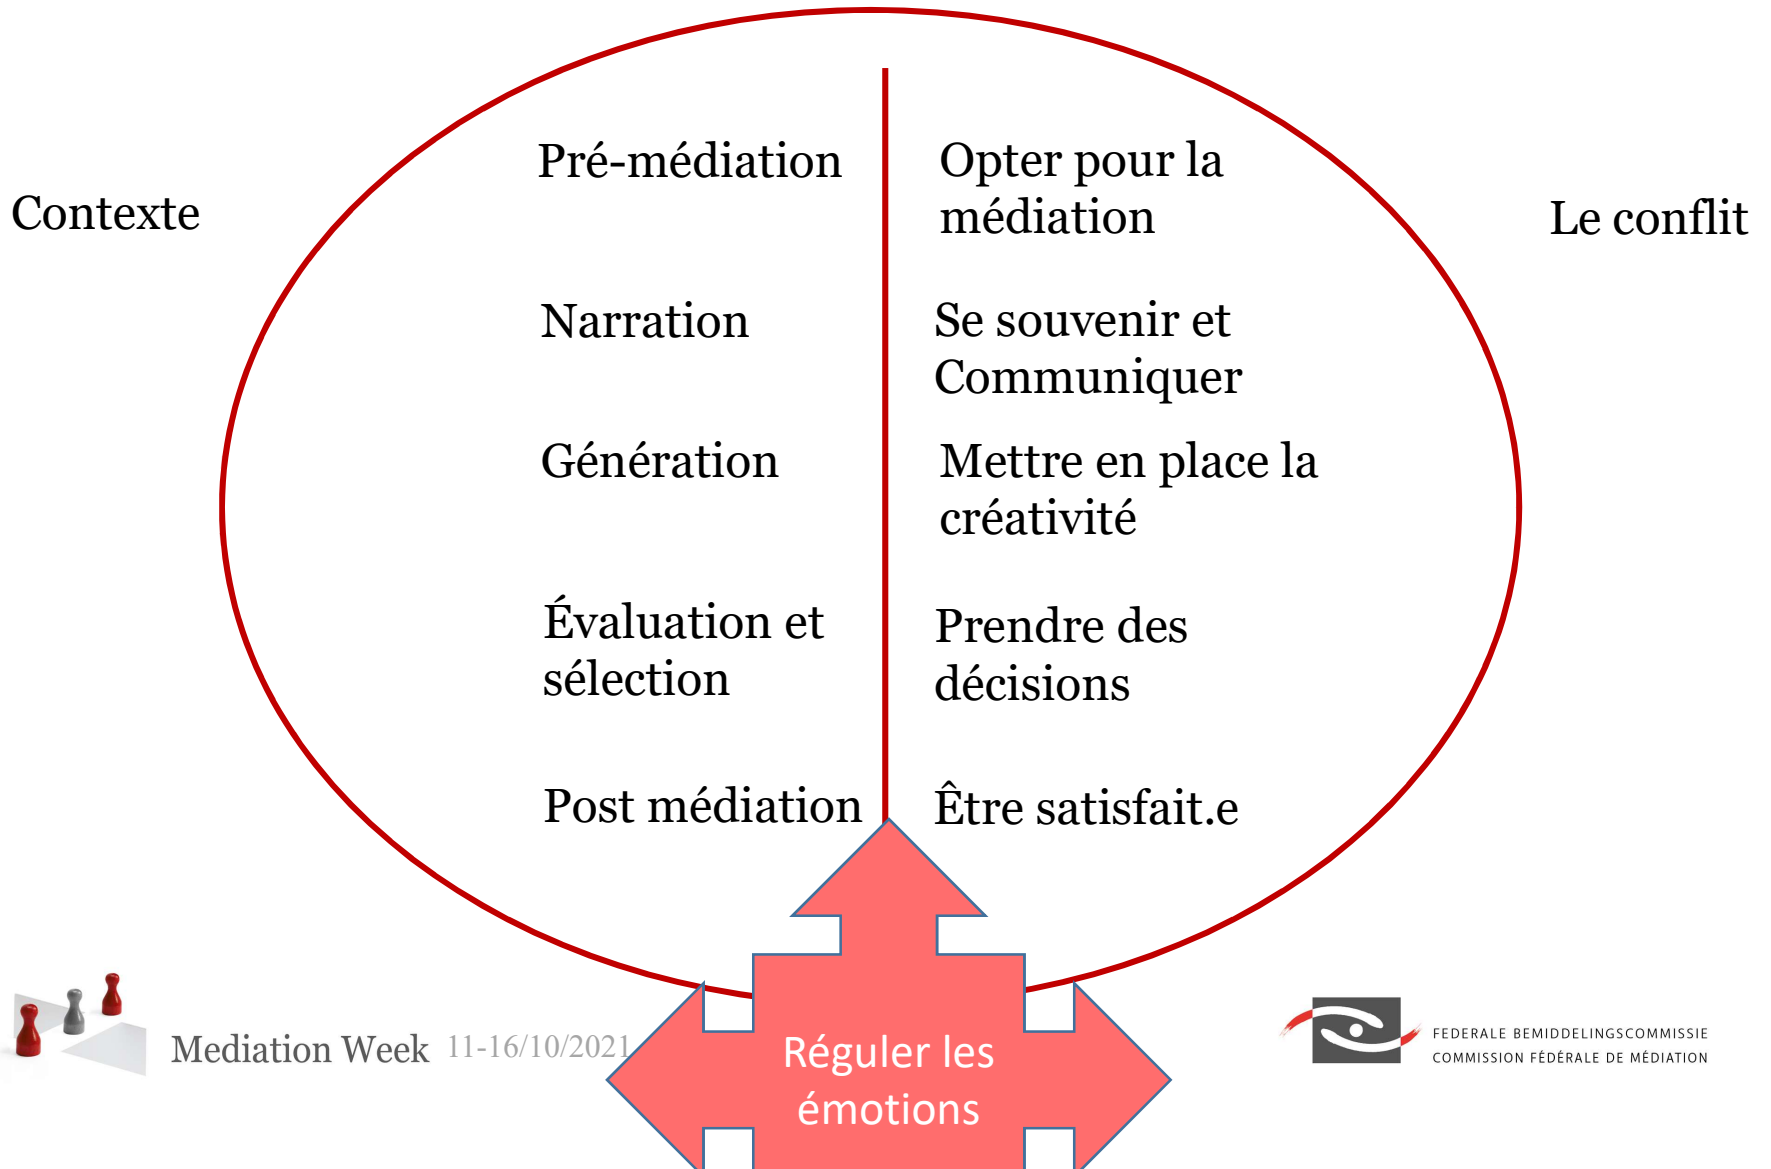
Contexte

Le conflit

Pré-médiation

Opter pour la médiation

Narration

Se souvenir et Communiquer

Génération

Mettre en place la créativité

Évaluation et sélection

Prendre des décisions

Post médiation

Être satisfait.e

Réguler les émotions

Mediation Week 11-16/10/2021

FEDERALE BEMIDDELINGSCOMMISSIE
COMMISSION FÉDÉRALE DE MÉDIATION